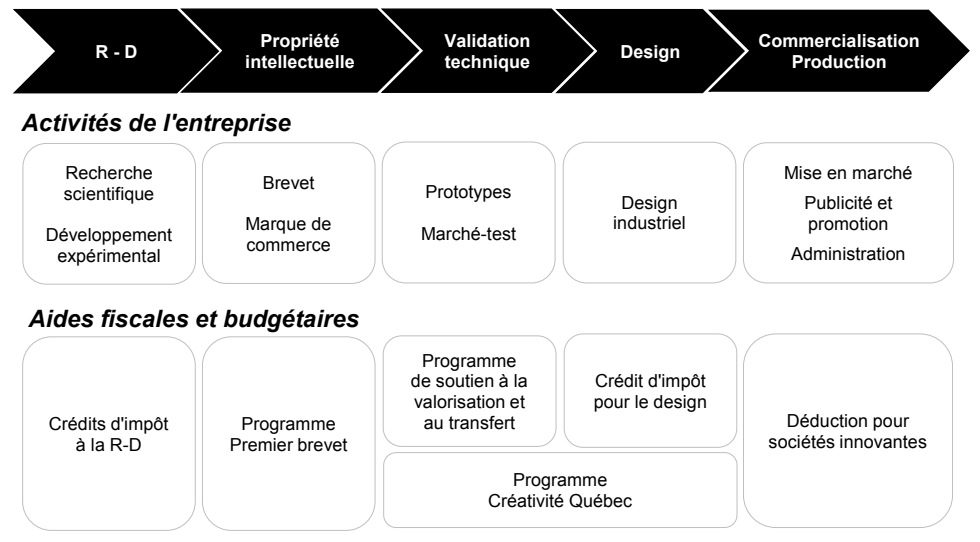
R - D

Propriété intellectuelle

Validation technique

Design

Commercialisation Production

Activités de l'entreprise

Recherche scientifique

Développement expérimental

Brevet

Marque de commerce

Prototypes

Marché-test

Design industriel

Mise en marché

Publicité et promotion

Administration

Aides fiscales et budgétaires

Crédits d'impôt à la R-D

Programme Premier brevet

Programme de soutien à la valorisation et au transfert

Crédit d'impôt pour le design

Programme Créativité Québec

Déduction pour sociétés innovantes